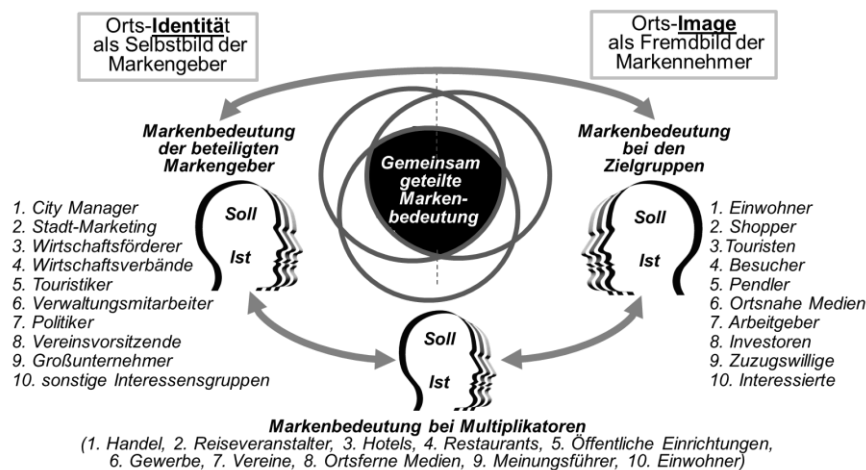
Orts-Identität als Selbstbild der Markengeber

Orts-Image als Fremdbild der Markennehmer

Markenbedeutung der beteiligten Markengeber

Gemeinsam geteilte Markenbedeutung

Markenbedeutung bei den Zielgruppen

1. City Manager
2. Stadt-Marketing
3. Wirtschaftsförderer
4. Wirtschaftsverbände
5. Touristiker
6. Verwaltungsmitarbeiter
7. Politiker
8. Vereinsvorsitzende
9. Großunternehmer
10. sonstige Interessensgruppen

Soll
Ist

Soll
Ist

1. Einwohner
2. Shopper
3. Touristen
4. Besucher
5. Pendler
6. Ortsnahe Medien
7. Arbeitgeber
8. Investoren
9. Zuzugswillige
10. Interessierte

Soll
Ist

Markenbedeutung bei Multiplikatoren
(1. Handel, 2. Reiseveranstalter, 3. Hotels, 4. Restaurants, 5. Öffentliche Einrichtungen, 6. Gewerbe, 7. Vereine, 8. Ortsferne Medien, 9. Meinungsführer, 10. Einwohner)